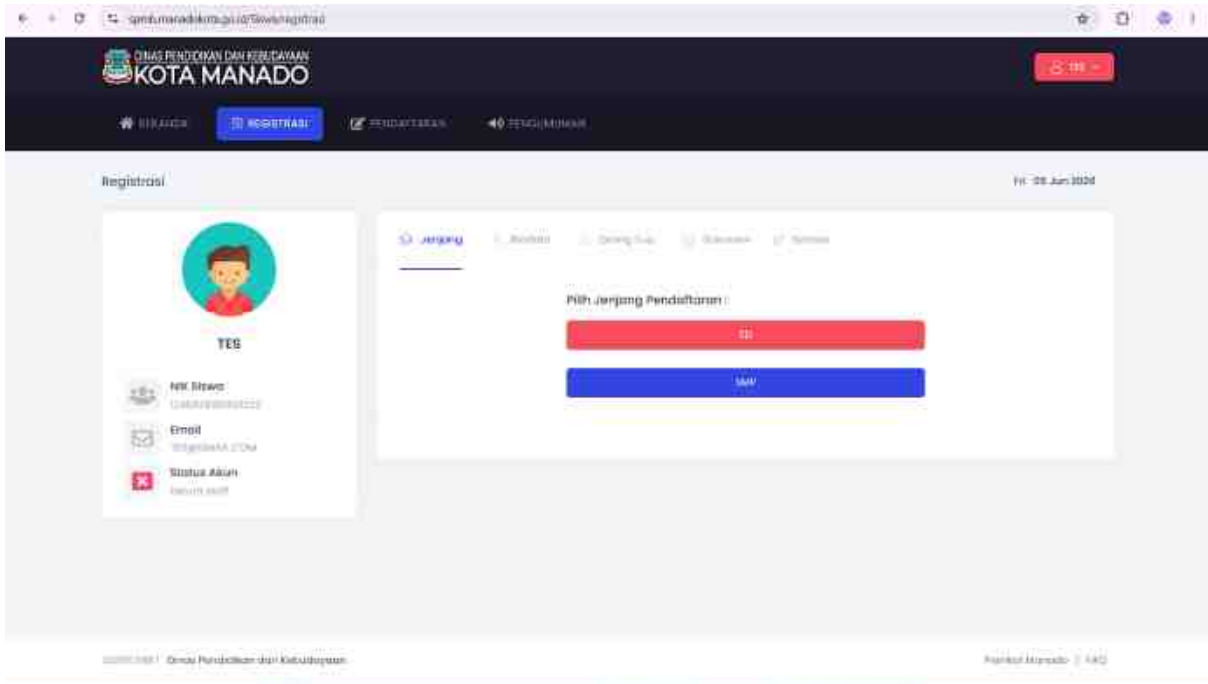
spmbmanadokota.go.id/Siswa/registrasi

DINAS PENDIDIKAN DAN KEBUDAYAAN
KOTA MANADO

TES

BERANDA
REGISTRASI
PENDAFTARAN
PENGUMUMAN

Registrasi

Fri 06 Jun 2025

TES

NIK Siswa
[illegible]

Email
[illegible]

Status Akun
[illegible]

Jenjang
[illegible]
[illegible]
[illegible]
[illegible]

Pilih Jenjang Pendaftaran :

SD

SMP

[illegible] Dinas Pendidikan dan Kebudayaan

Pemkot Manado | FAQ